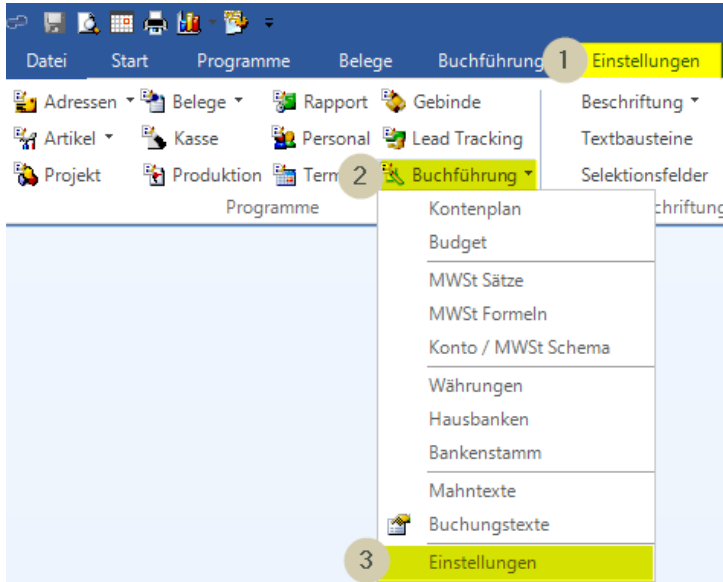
Datei Start Programme Belege Buchführung 1 Einstellungen

Adressen Belege Rapport Gebinde Beschriftung
Artikel Kasse Personal Lead Tracking Textbausteine
Projekt Produktion Term 2 Buchführung Selektionsfelder
Programme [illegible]chriftung

Kontenplan
Budget
MWSt Sätze
MWSt Formeln
Konto / MWSt Schema
Währungen
Hausbanken
Bankenstamm
Mahntexte
Buchungstexte
3 Einstellungen